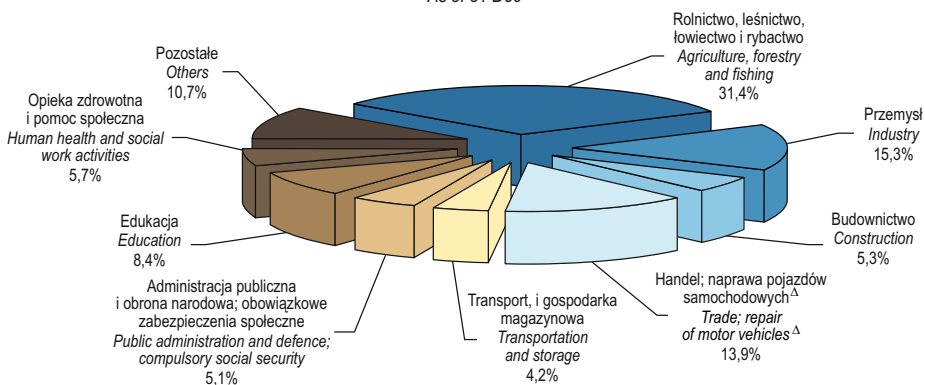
As of 31 Dec

Rolnictwo, leśnictwo, łowiectwo i rybactwo
*Agriculture, forestry and fishing*
31,4%

Przemysł
*Industry*
15,3%

Budownictwo
*Construction*
5,3%

Handel; naprawa pojazdów samochodowych$^{\Delta}$
*Trade; repair of motor vehicles*$^{\Delta}$
13,9%

Transport, i gospodarka magazynowa
*Transportation and storage*
4,2%

Administracja publiczna i obrona narodowa; obowiązkowe zabezpieczenia społeczne
*Public administration and defence; compulsory social security*
5,1%

Edukacja
*Education*
8,4%

Opieka zdrowotna i pomoc społeczna
*Human health and social work activities*
5,7%

Pozostałe
*Others*
10,7%